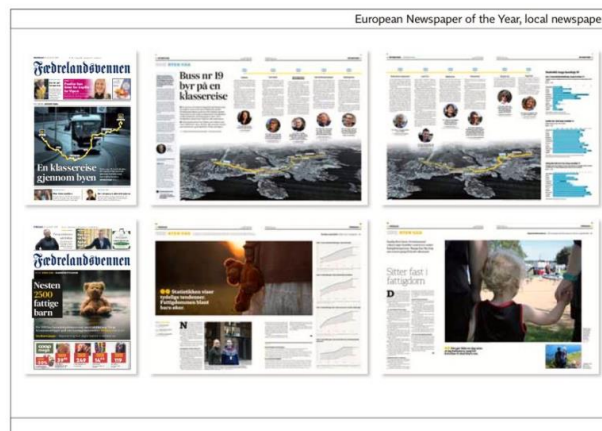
European Newspaper of the Year, local newspape

Fædrelandsvennen

En klassereise gjennom byen

Buss nr 19 byr på en klassereise

Fædrelandsvennen

Nesten 2500 fattige barn

Statistikken viser tydelige tendenser. Fattigdommen blant barn øker.

Sitter fast i fattigdom